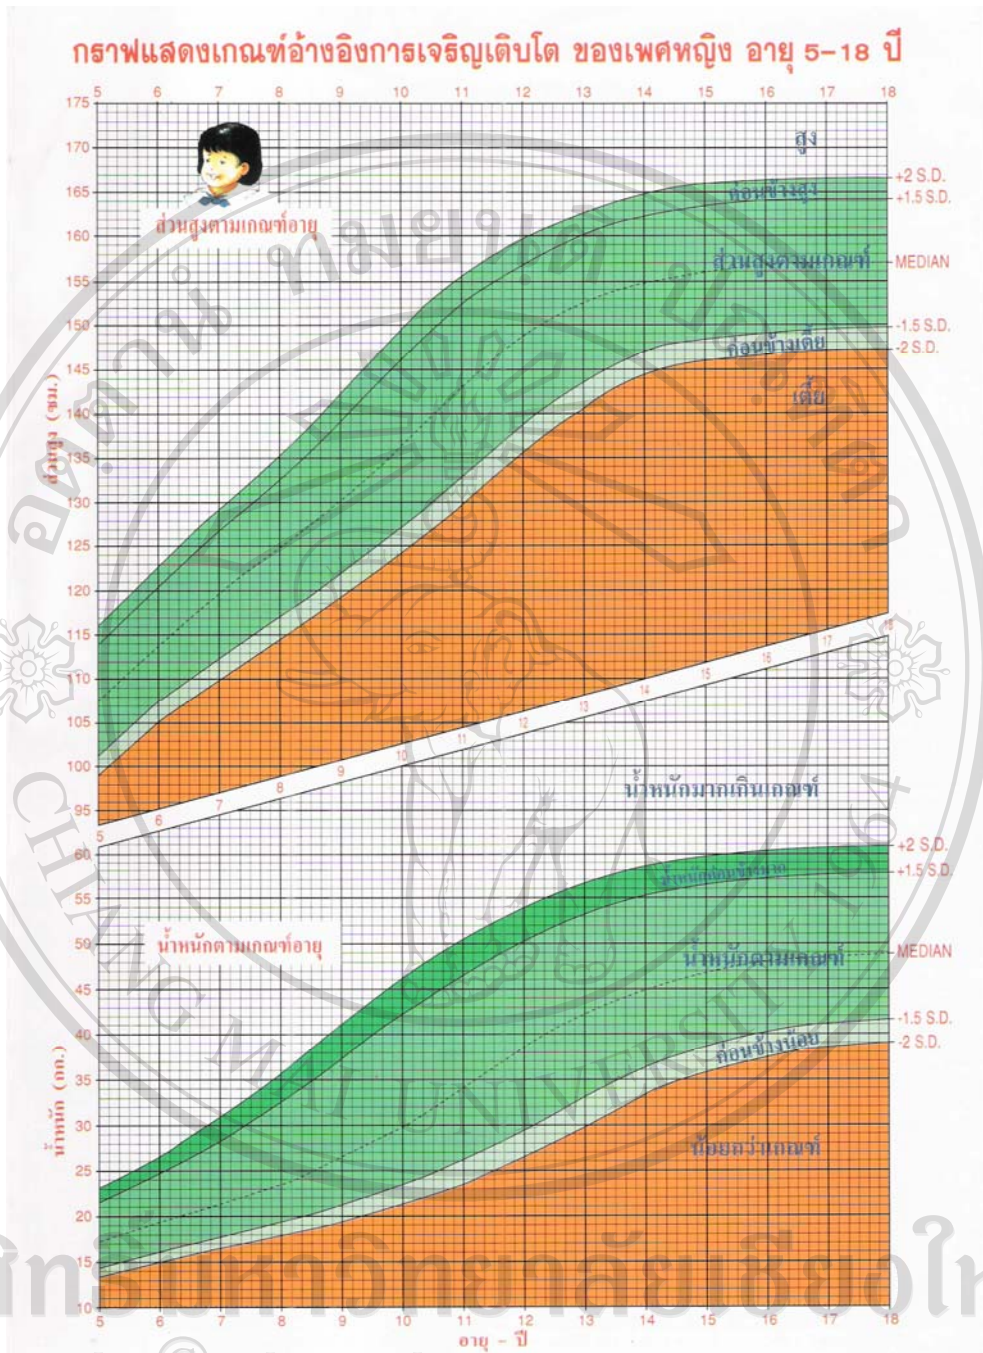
กราฟแสดงเกณฑ์อ้างอิงการเจริญเติบโต ของเพศหญิง อายุ 5-18 ปี

5 6 7 8 9 10 11 12 13 14 15 16 17 18

175 170 165 160 155 150 145 140 135 130 125 120 115 110 105 100 95

ส่วนสูง (ซม.)

ส่วนสูงตามเกณฑ์อายุ

สูง

ค่อนข้างสูง

ส่วนสูงตามเกณฑ์

ค่อนข้างเตี้ย

เตี้ย

+2 S.D.
+1.5 S.D.
MEDIAN
-1.5 S.D.
-2 S.D.

5 6 7 8 9 10 11 12 13 14 15 16 17 18

น้ำหนักมากเกินเกณฑ์

60 55 50 45 40 35 30 25 20 15 10

น้ำหนัก (กก.)

น้ำหนักตามเกณฑ์อายุ

น้ำหนักค่อนข้างมาก

น้ำหนักตามเกณฑ์

ค่อนข้างน้อย

น้อยกว่าเกณฑ์

+2 S.D.
+1.5 S.D.
MEDIAN
-1.5 S.D.
-2 S.D.

5 6 7 8 9 10 11 12 13 14 15 16 17 18

อายุ - ปี

ลิขสิทธิ์มหาวิทยาลัยเชียงใหม่

CHIANG MAI UNIVERSITY